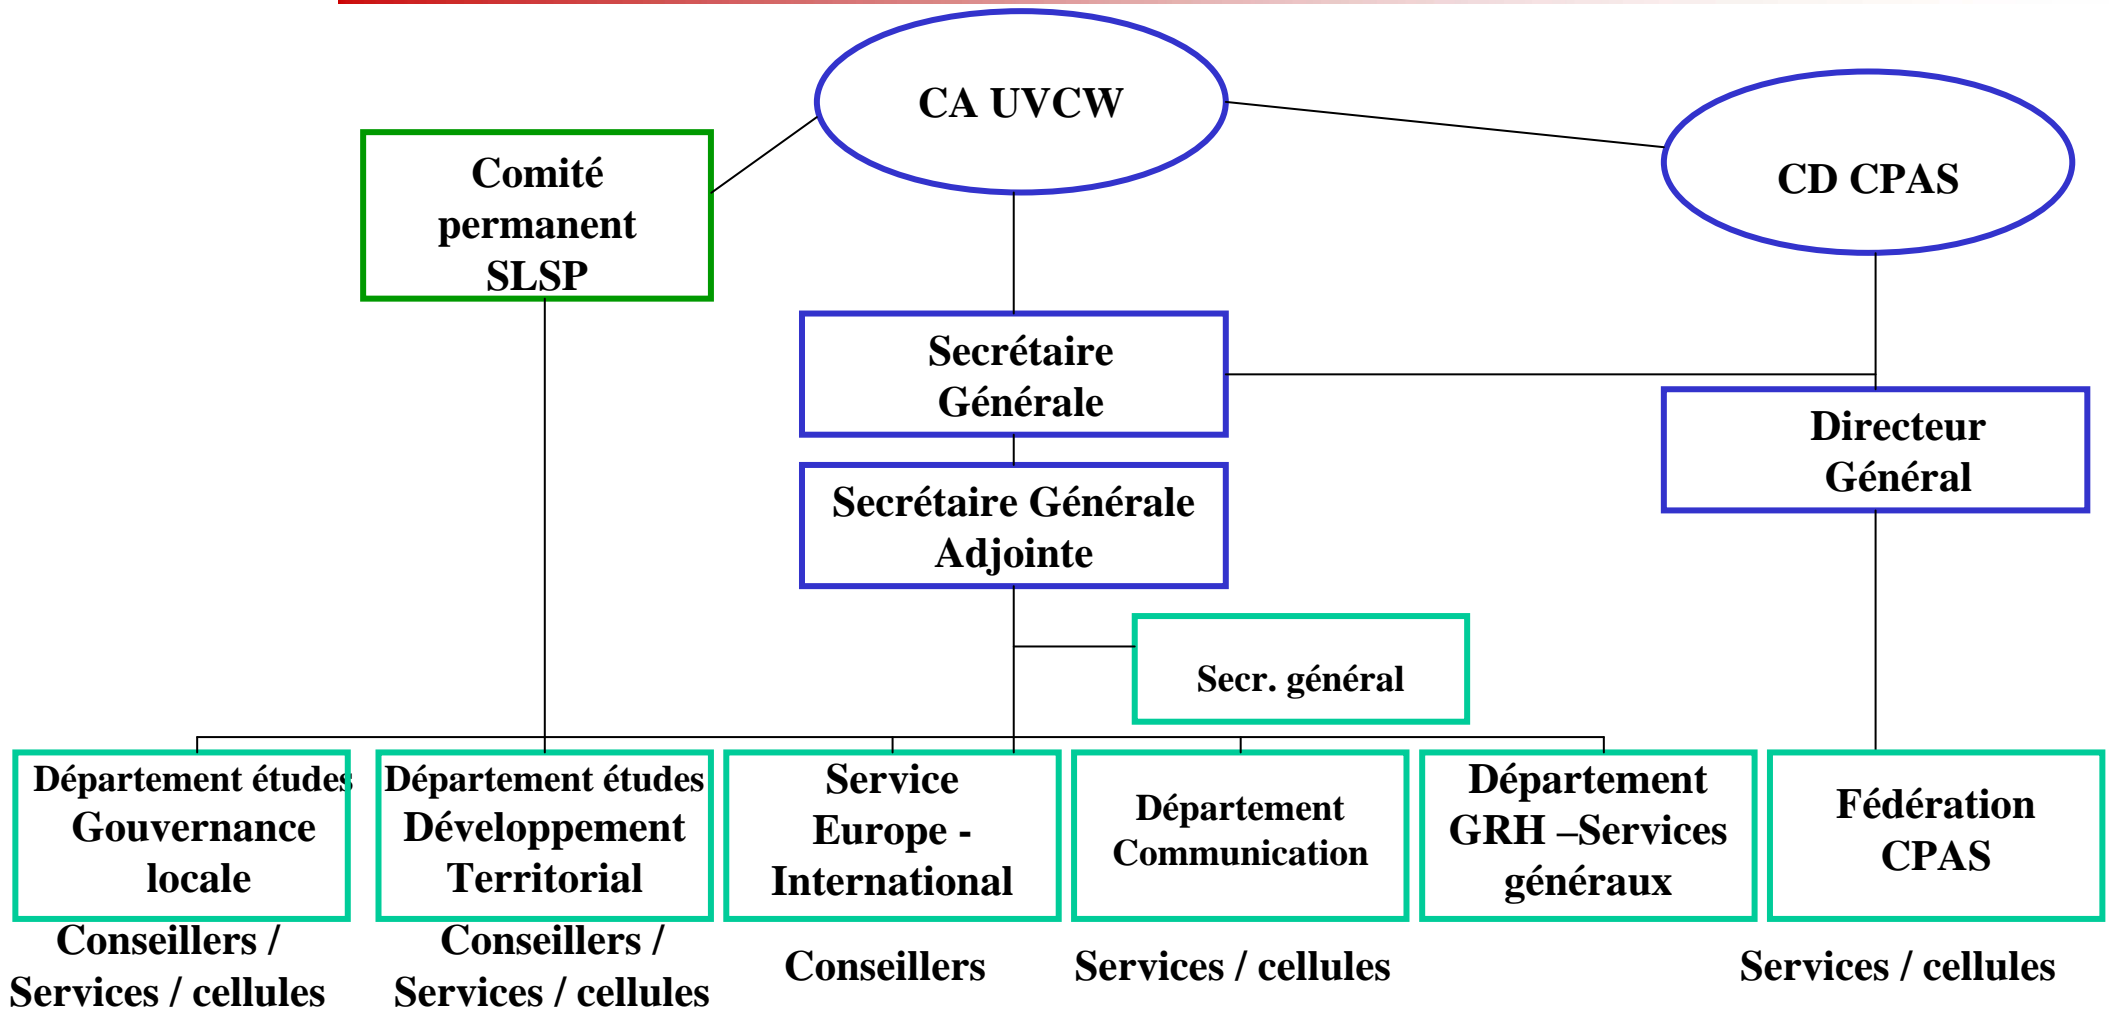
CA UVCW

CD CPAS

Comité permanent SLSP

Secrétaire Générale

Directeur Général

Secrétaire Générale Adjointe

Secr. général

Département études Gouvernance locale

Conseillers / Services / cellules

Département études Développement Territorial

Conseillers / Services / cellules

Service Europe - International

Conseillers

Département Communication

Services / cellules

Département GRH –Services généraux

Fédération CPAS

Services / cellules